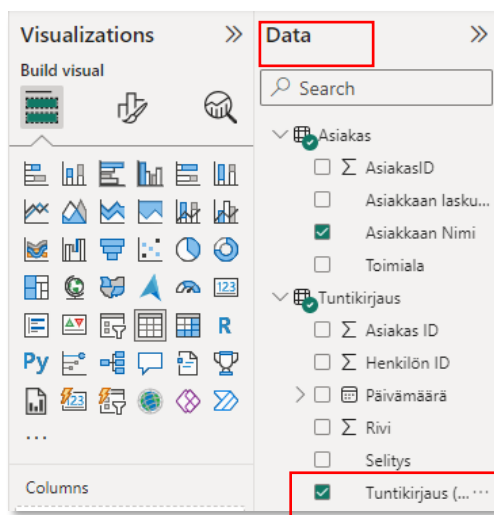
Visualizations »

Build visual

123

R

Py

...

Columns

Data »

Search

Asiakas

Σ AsiakasID

Asiakkaan lasku...

Asiakkaan Nimi

Toimiala

Tuntikirjaus

Σ Asiakas ID

Σ Henkilön ID

Päivämäärä

Σ Rivi

Selitys

Tuntikirjaus (... ···